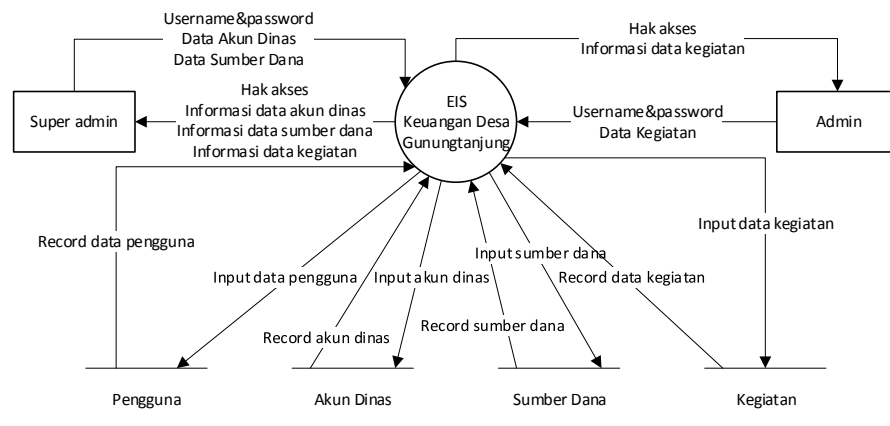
Username&password
Data Akun Dinas
Data Sumber Dana

Hak akses
Informasi data kegiatan

Super admin

Hak akses
Informasi data akun dinas
Informasi data sumber dana
Informasi data kegiatan

EIS
Keuangan Desa
Gunungtanjung

Username&password
Data Kegiatan

Admin

Input data kegiatan

Record data pengguna

Input data pengguna

Input akun dinas

Input sumber dana

Record data kegiatan

Record akun dinas

Record sumber dana

Pengguna

Akun Dinas

Sumber Dana

Kegiatan